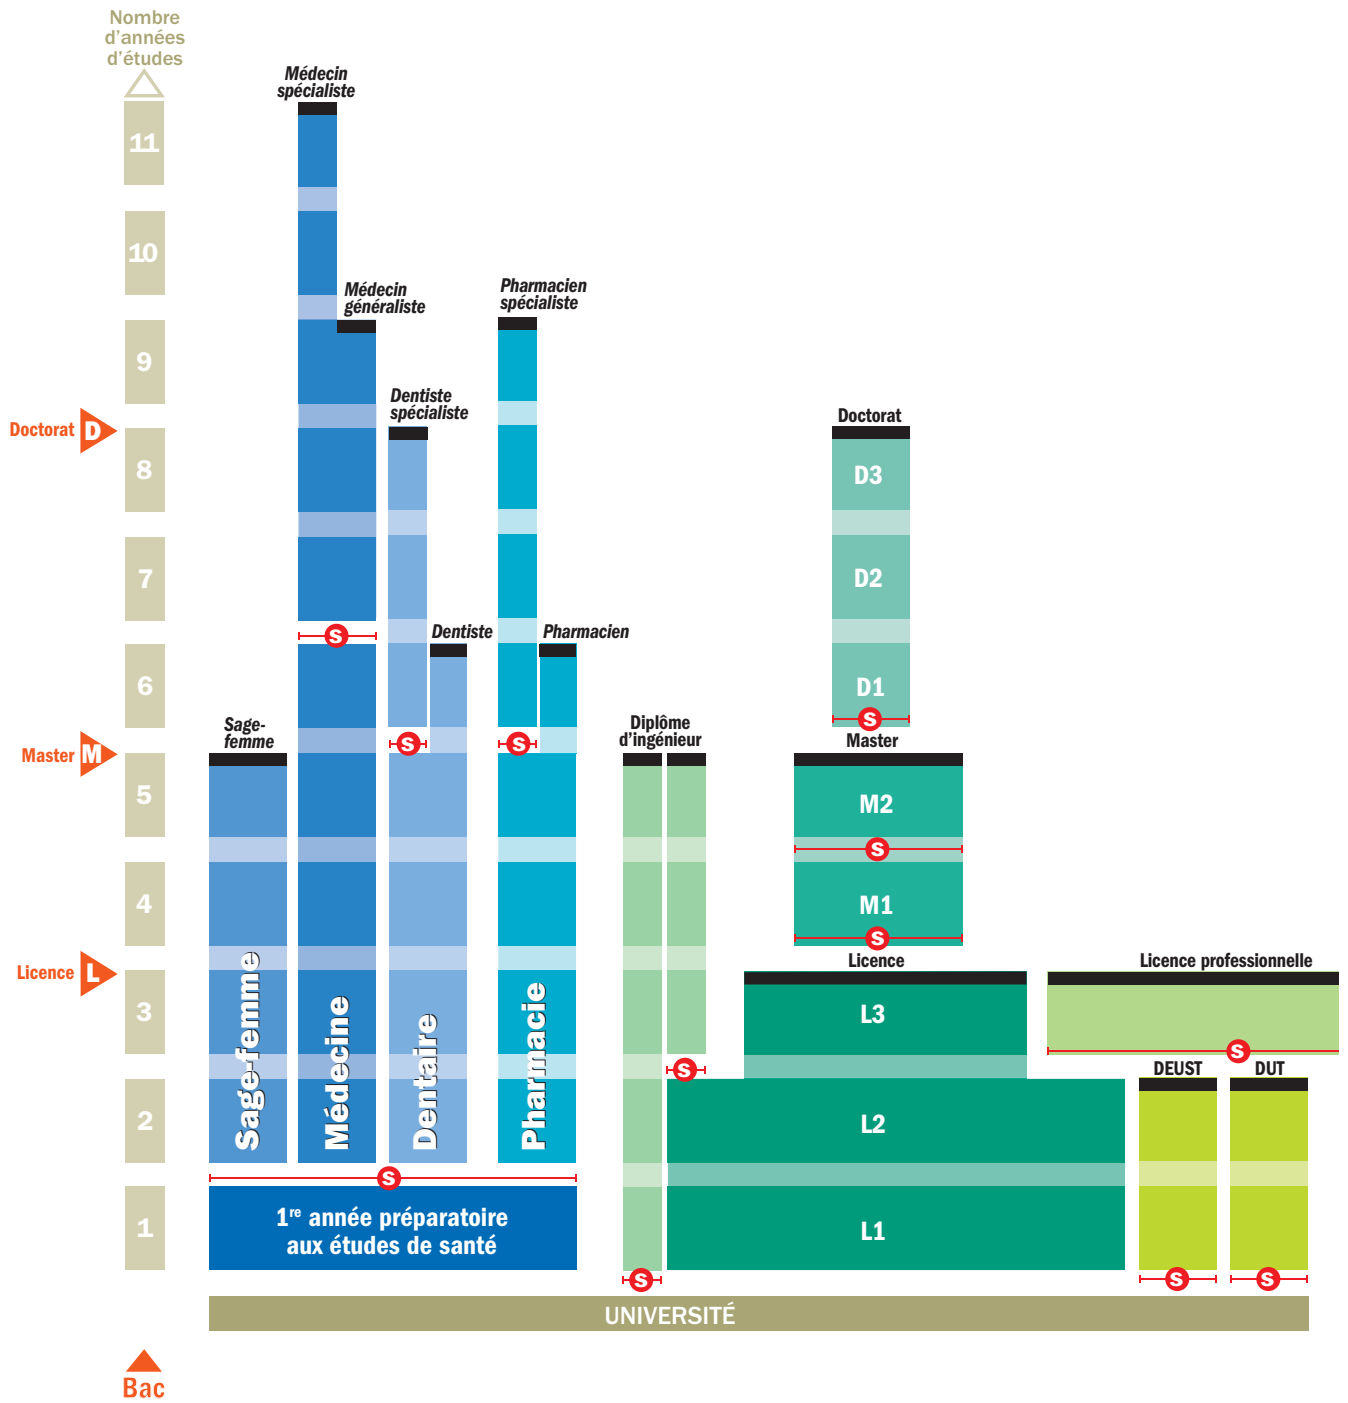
Nombre d'années d'études

11

10

9

Doctorat D

8

7

6

Master M

5

4

Licence L

3

2

1

Bac

Médecin spécialiste

Médecin généraliste

Dentiste spécialiste

Pharmacien spécialiste

Doctorat

D3

D2

D1

Dentiste

Pharmacien

Sage-femme

Diplôme d'ingénieur

Master

M2

M1

Licence

Licence professionnelle

L3

L2

L1

DEUST

DUT

Sage-femme

Médecine

Dentaire

Pharmacie

1$^{re}$ année préparatoire aux études de santé

UNIVERSITÉ

S